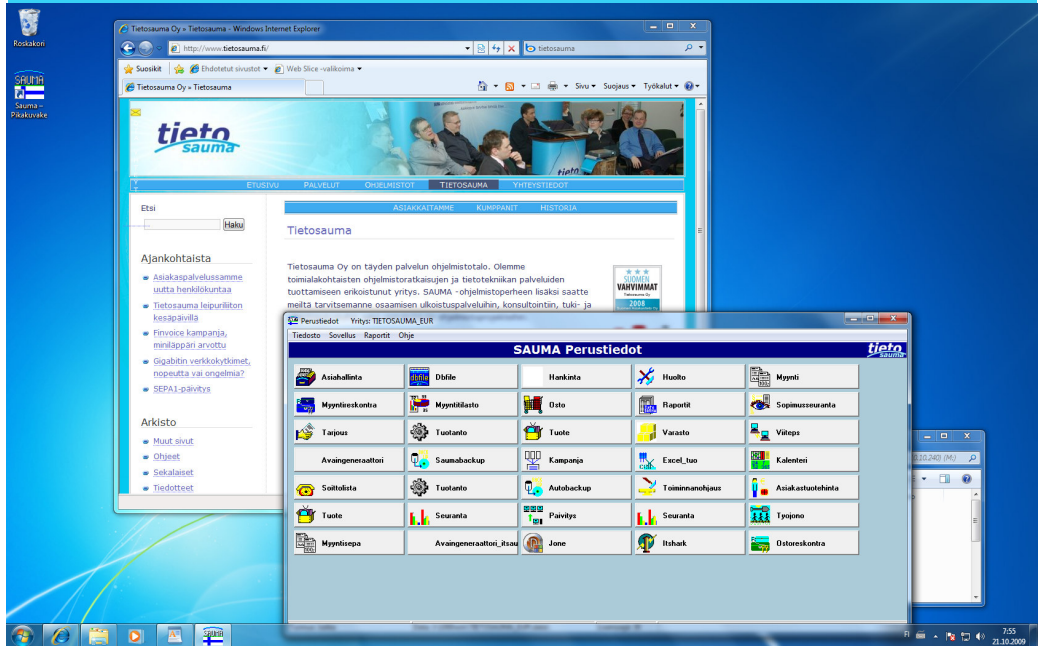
Roskakori

SAUMA
Sauma – Pikakuvake

Tietosauma Oy » Tietosauma - Windows Internet Explorer

http://www.tietosauma.fi/

tietosauma

Suosikit | Ehdotetut sivustot ▾ | Web Slice -valikoima ▾

Tietosauma Oy » Tietosauma

Sivu ▾ Suojaus ▾ Työkalut ▾

tieto sauma

ETUSIVU | PALVELUT | OHJELMISTOT | TIETOSAUMA | YHTEYSTIEDOT

Etsi

Haku

ASIAKKAITAMME | KUMPPANIT | HISTORIA

Tietosauma

Ajankohtaista

Asiakaspalvelussamme uutta henkilökuntaa

Tietosauma leipuriliiton kesäpäivillä

Finvoice kampanja, minikannettava arvottu

Gigabitin verkkokytkimet, nopeutta vai ongelmia?

SEPA1-päivitys

Tietosauma Oy on täyden palvelun ohjelmistotalo. Olemme toimialakohtaisten ohjelmistoratkaisujen ja tietotekniikan palveluiden tuottamiseen erikoistunut yritys. SAUMA -ohjelmistoperheen lisäksi saatte meiltä tarvitsemanne osaamisen ulkoistuspalveluihin, konsultointiin, tuki- ja

SUOMEN VAHVIMMAT
2008

Arkisto

Muut sivut

Ohjeet

Sekalaiset

Tiedotteet

Perustiedot   Yritys: TIETOSAUMA_EUR

Tiedosto | Sovellus | Raportit | Ohje

SAUMA Perustiedot

tieto sauma

| Asiahallinta | Dbfile | Hankinta | Huolto | Myynti |
|---|---|---|---|---|
| Myyntireskontra | Myyntitilasto | Osto | Raportit | Sopimusseuranta |
| Tarjous | Tuotanto | Tuote | Varasto | Viiteps |
| Avaingeneraattori | Saumabackup | Kampanja | Excel_tuo | Kalenteri |
| Soittolista | Tuotanto | Autobackup | Toiminnanohjaus | Asiakastuotehinta |
| Tuote | Seuranta | Paivitys | Seuranta | Tyojono |
| Myyntisepa | Avaingeneraattori_itsau | Jone | Itshark | Ostoreskontra |

21.10.2409 (M:)

FI

7:55
21.10.2009